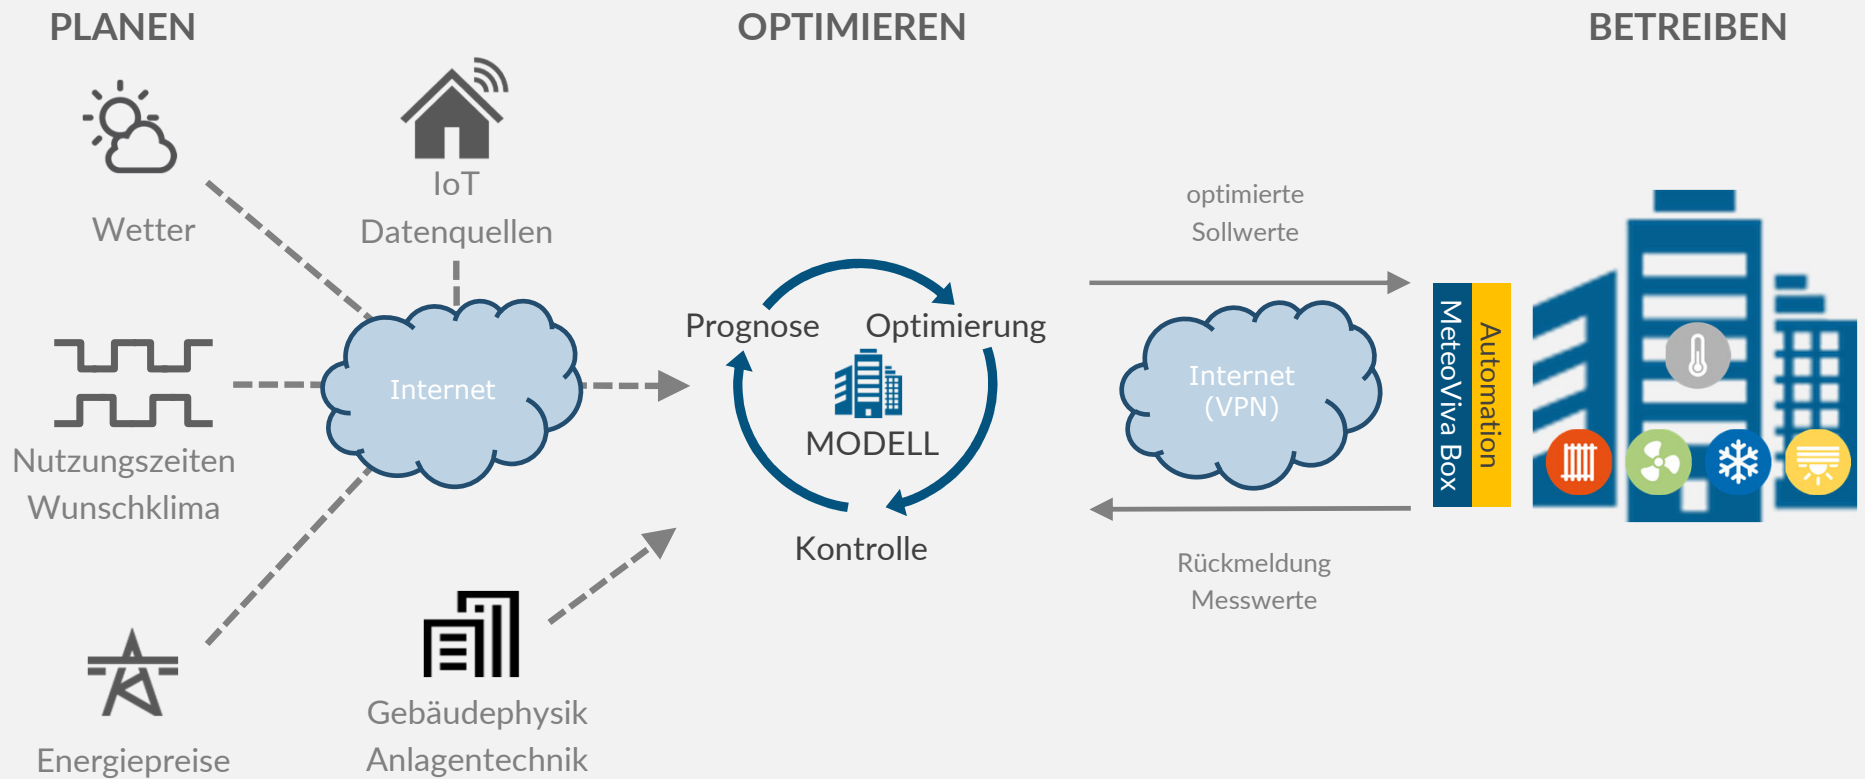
PLANEN

OPTIMIEREN

BETREIBEN

Wetter

IoT
Datenquellen

Internet

Nutzungszeiten
Wunschklima

Energiepreise

Gebäudephysik
Anlagentechnik

Prognose

Optimierung

MODELL

Kontrolle

optimierte
Sollwerte

Internet
(VPN)

Rückmeldung
Messwerte

MeteoViva Box

Automation